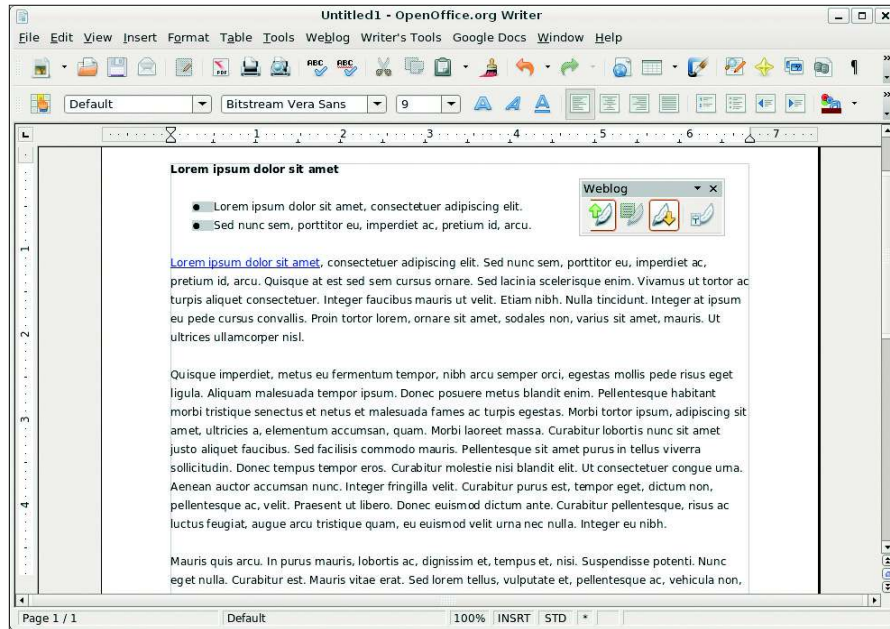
Untitled1 - OpenOffice.org Writer

File Edit View Insert Format Table Tools Weblog Writer's Tools Google Docs Window Help

Default | Bitstream Vera Sans | 9

1 2 3 4 5 6 7

Lorem ipsum dolor sit amet

Weblog

- Lorem ipsum dolor sit amet, consectetuer adipiscing elit.
- Sed nunc sem, porttitor eu, imperdiet ac, pretium id, arcu.

Lorem ipsum dolor sit amet, consectetuer adipiscing elit. Sed nunc sem, porttitor eu, imperdiet ac, pretium id, arcu. Quisque at est sed sem cursus ornare. Sed lacinia scelerisque enim. Vivamus ut tortor ac turpis aliquet consectetuer. Integer faucibus mauris ut velit. Etiam nibh. Nulla tincidunt. Integer at ipsum eu pede cursus convallis. Proin tortor lorem, ornare sit amet, sodales non, varius sit amet, mauris. Ut ultrices ullamcorper nisl.

Quisque imperdiet, metus eu fermentum tempor, nibh arcu semper orci, egestas mollis pede risus eget ligula. Aliquam malesuada tempor ipsum. Donec posuere metus blandit enim. Pellentesque habitant morbi tristique senectus et netus et malesuada fames ac turpis egestas. Morbi tortor ipsum, adipiscing sit amet, ultricies a, elementum accumsan, quam. Morbi laoreet massa. Curabitur lobortis nunc sit amet justo aliquet faucibus. Sed facilisis commodo mauris. Pellentesque sit amet purus in tellus viverra sollicitudin. Donec tempus tempor eros. Curabitur molestie nisi blandit elit. Ut consectetuer congue urna. Aenean auctor accumsan nunc. Integer fringilla velit. Curabitur purus est, tempor eget, dictum non, pellentesque ac, velit. Praesent ut libero. Donec euismod dictum ante. Curabitur pellentesque, risus ac luctus feugiat, augue arcu tristique quam, eu euismod velit urna nec nulla. Integer eu nibh.

Mauris quis arcu. In purus mauris, lobortis ac, dignissim et, tempus et, nisi. Suspendisse potenti. Nunc eget nulla. Curabitur est. Mauris vitae erat. Sed lorem tellus, vulputate et, pellentesque ac, vehicula non,

Page 1 / 1 | Default | 100% | INSRT | STD | *